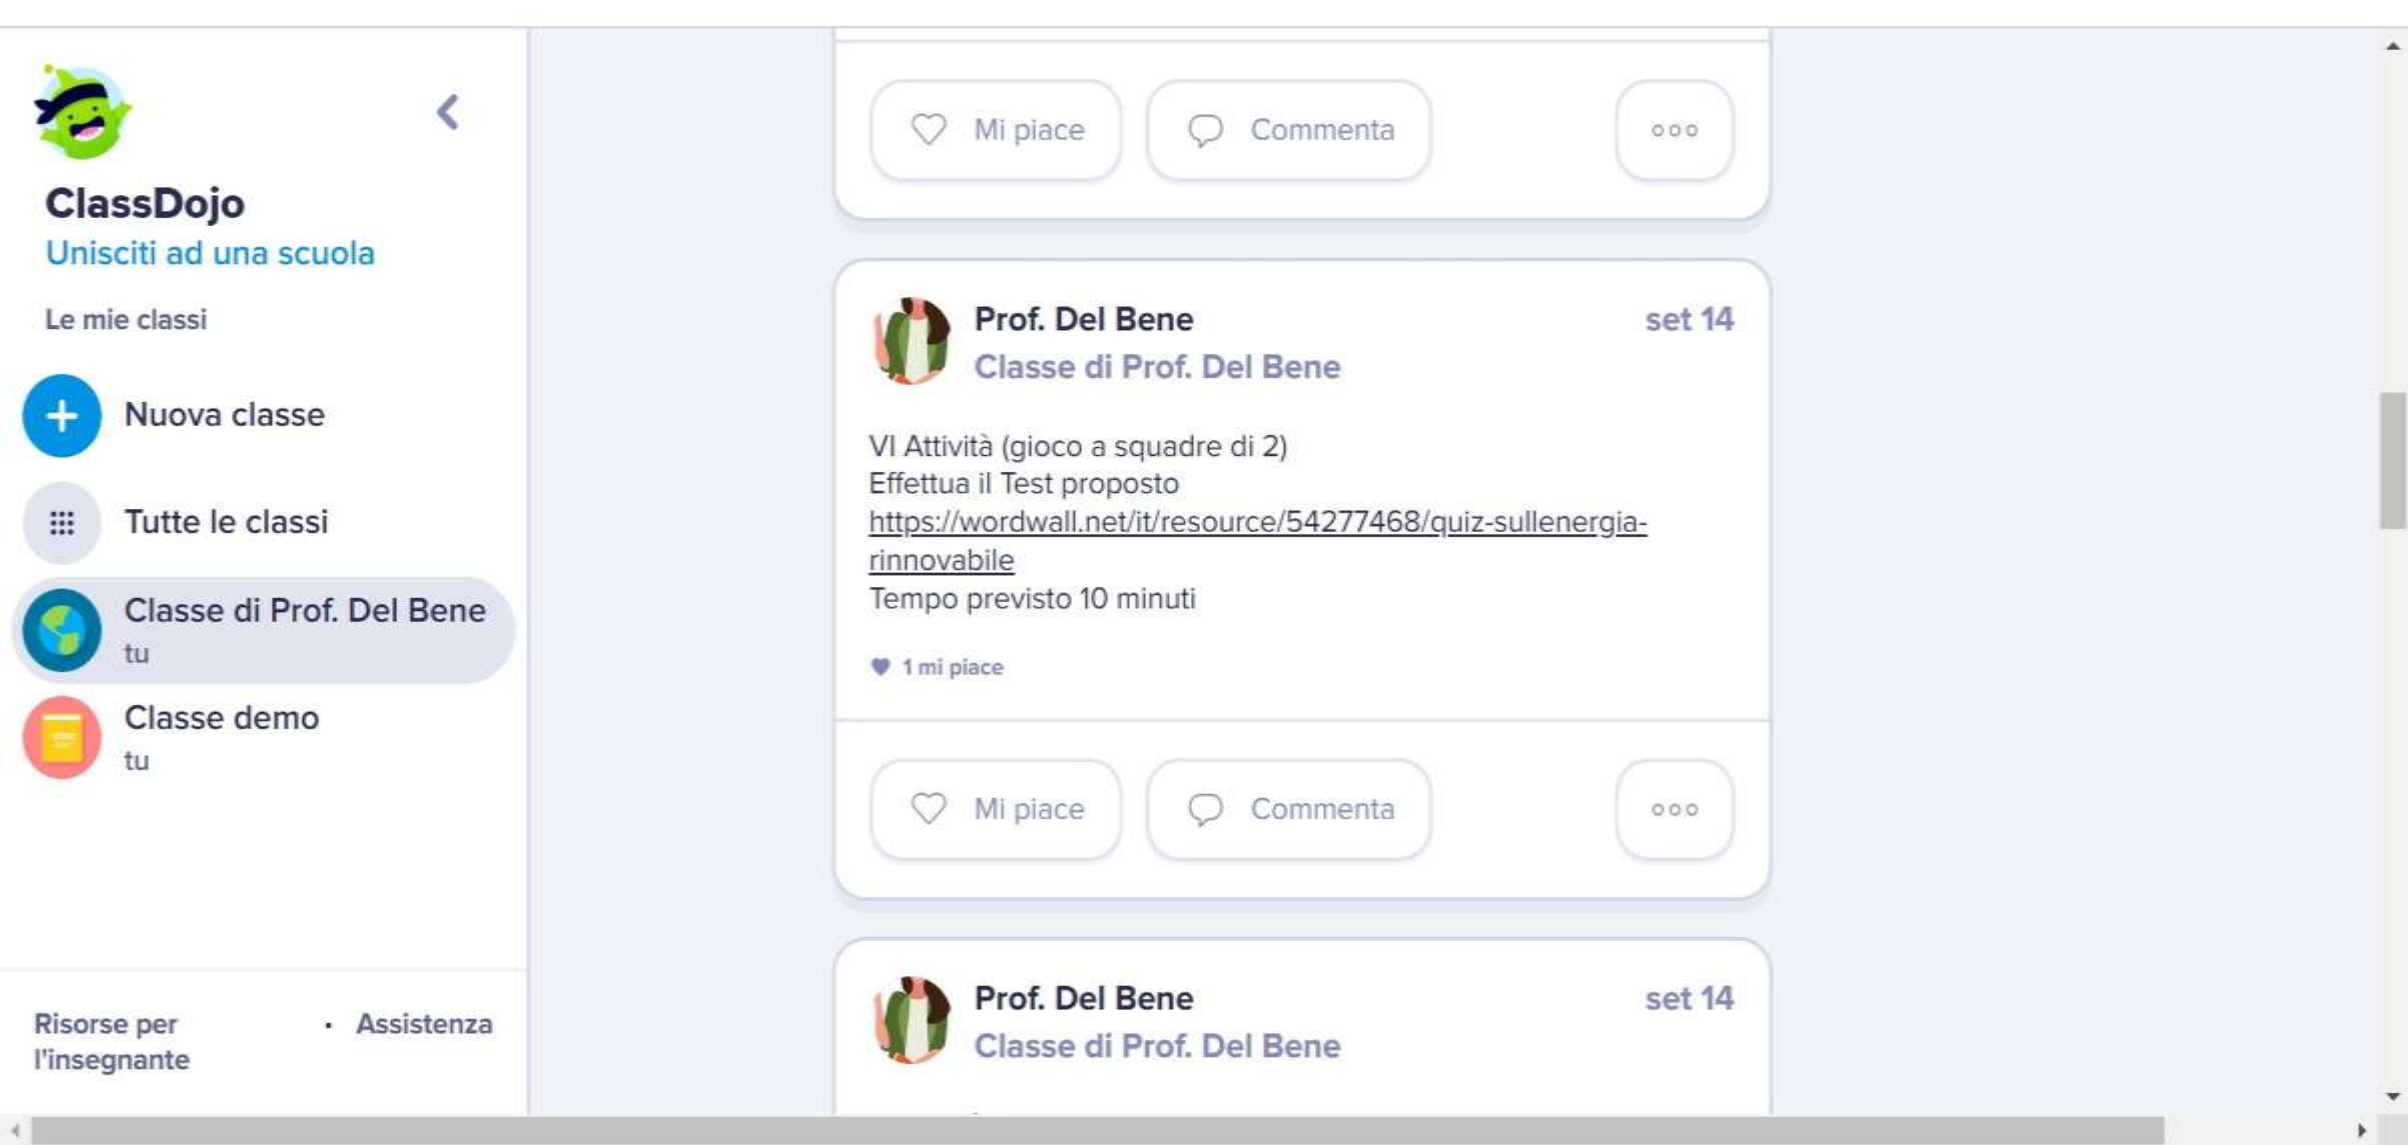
ClassDojo
Unisciti ad una scuola

Le mie classi

Nuova classe

Tutte le classi

Classe di Prof. Del Bene
tu

Classe demo
tu

Risorse per l'insegnante · Assistenza

Mi piace Commenta ooo

Prof. Del Bene set 14
Classe di Prof. Del Bene

VI Attività (gioco a squadre di 2)
Effettua il Test proposto
https://wordwall.net/it/resource/54277468/quiz-sullenergia-rinnovabile
Tempo previsto 10 minuti

1 mi piace

Mi piace Commenta ooo

Prof. Del Bene set 14
Classe di Prof. Del Bene